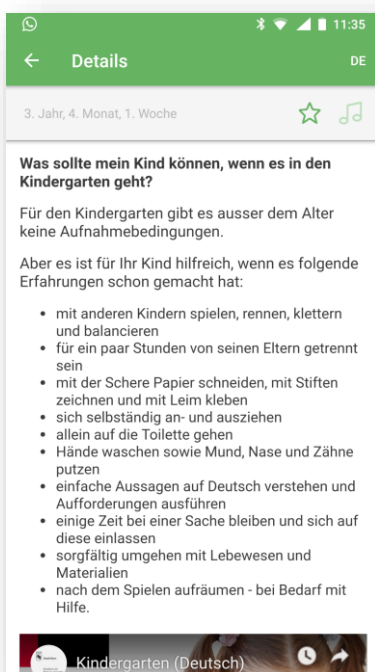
11:35

Details

DE

3. Jahr, 4. Monat, 1. Woche

**Was sollte mein Kind können, wenn es in den Kindergarten geht?**

Für den Kindergarten gibt es ausser dem Alter keine Aufnahmebedingungen.

Aber es ist für Ihr Kind hilfreich, wenn es folgende Erfahrungen schon gemacht hat:

- mit anderen Kindern spielen, rennen, klettern und balancieren
- für ein paar Stunden von seinen Eltern getrennt sein
- mit der Schere Papier schneiden, mit Stiften zeichnen und mit Leim kleben
- sich selbständig an- und ausziehen
- allein auf die Toilette gehen
- Hände waschen sowie Mund, Nase und Zähne putzen
- einfache Aussagen auf Deutsch verstehen und Aufforderungen ausführen
- einige Zeit bei einer Sache bleiben und sich auf diese einlassen
- sorgfältig umgehen mit Lebewesen und Materialien
- nach dem Spielen aufräumen - bei Bedarf mit Hilfe.

Kindergarten (Deutsch)